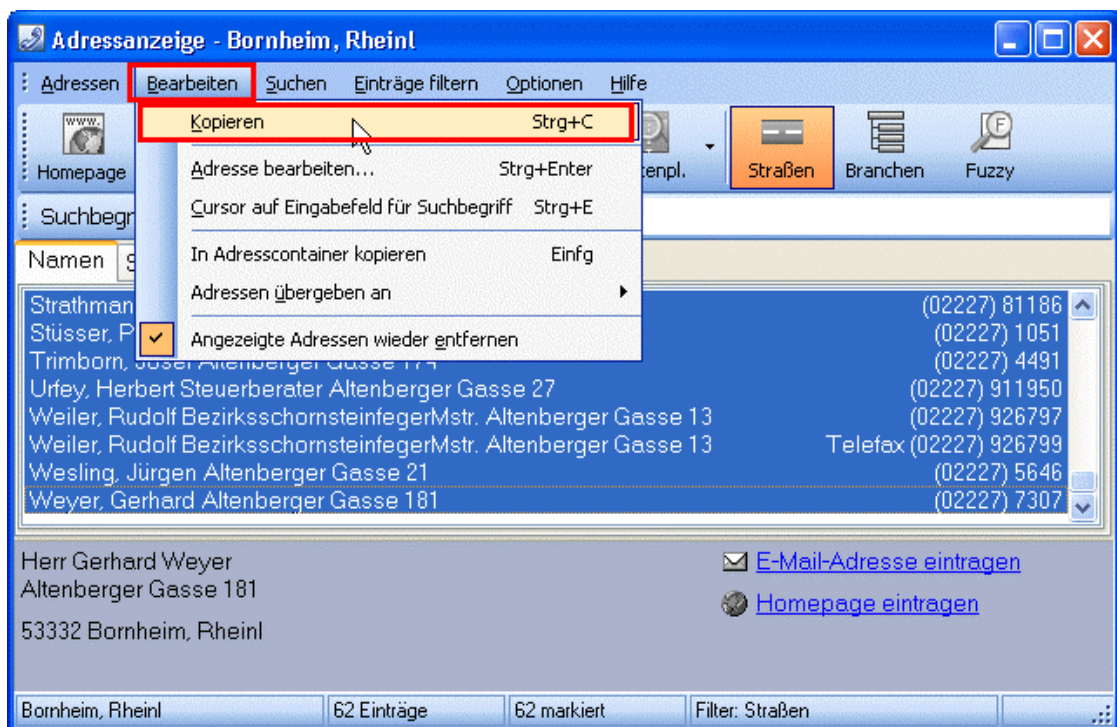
Adressanzeige - Bornheim, Rheinl

Adressen Bearbeiten Suchen Einträge filtern Optionen Hilfe

Kopieren Strg+C
Adresse bearbeiten... Strg+Enter
Cursor auf Eingabefeld für Suchbegriff Strg+E
In Adresscontainer kopieren Einfg
Adressen übergeben an
Angezeigte Adressen wieder entfernen

Homepage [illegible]tenpl. Straßen Branchen Fuzzy

Suchbegr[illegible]

Namen S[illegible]

Strathman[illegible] (02227) 81186
Stüsser, P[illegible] (02227) 1051
Trimborn, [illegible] (02227) 4491
Urfey, Herbert Steuerberater Altenberger Gasse 27 (02227) 911950
Weiler, Rudolf BezirksschornsteinfegerMstr. Altenberger Gasse 13 (02227) 926797
Weiler, Rudolf BezirksschornsteinfegerMstr. Altenberger Gasse 13 Telefax (02227) 926799
Wesling, Jürgen Altenberger Gasse 21 (02227) 5646
Weyer, Gerhard Altenberger Gasse 181 (02227) 7307

Herr Gerhard Weyer
Altenberger Gasse 181

53332 Bornheim, Rheinl

E-Mail-Adresse eintragen

Homepage eintragen

Bornheim, Rheinl | 62 Einträge | 62 markiert | Filter: Straßen